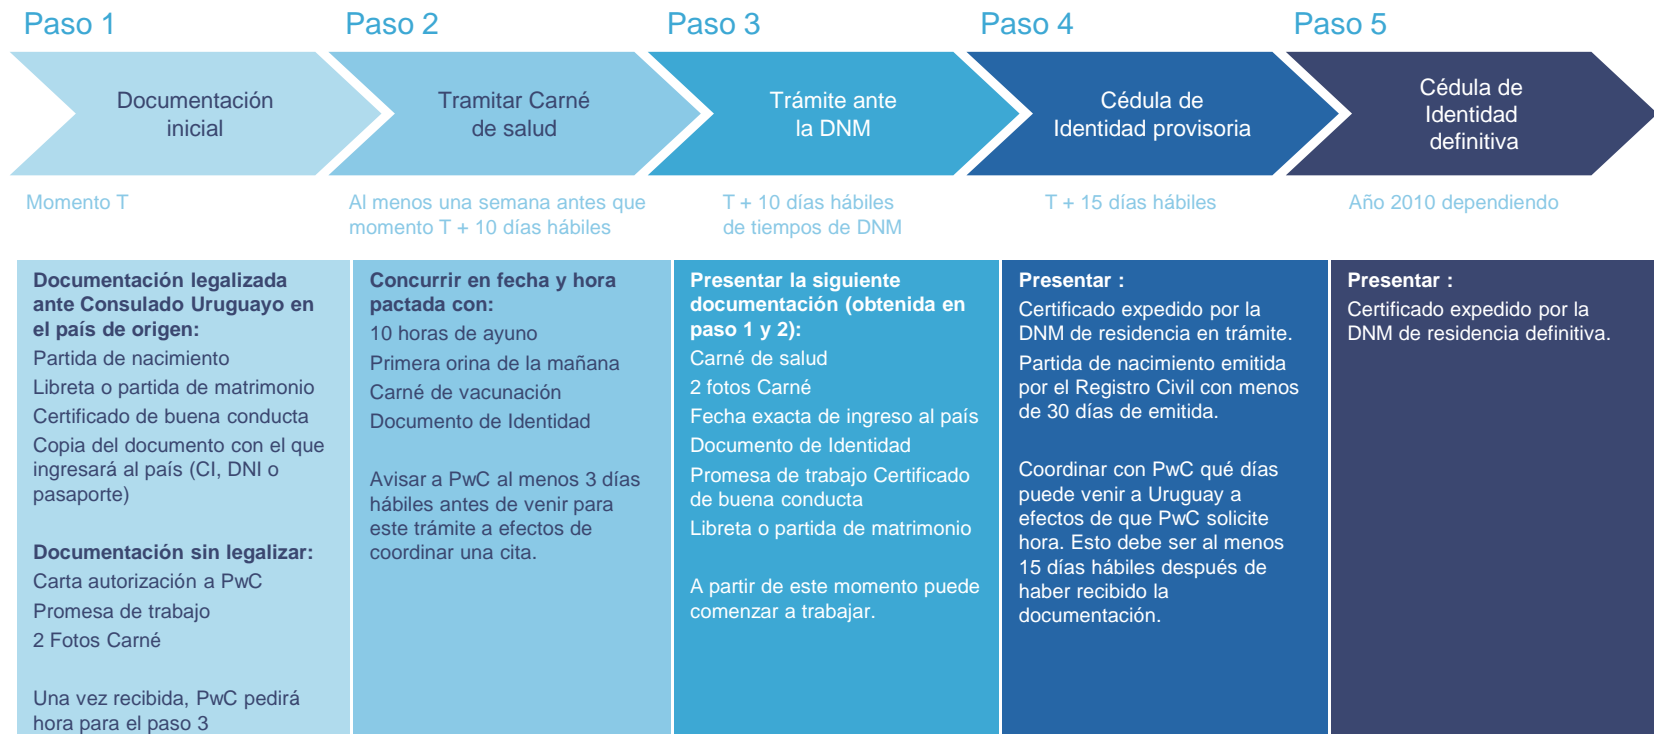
Paso 1

Documentación inicial

Momento T

Paso 2

Tramitar Carné de salud

Al menos una semana antes que momento T + 10 días hábiles

Paso 3

Trámite ante la DNM

T + 10 días hábiles de tiempos de DNM

Paso 4

Cédula de Identidad provisoria

T + 15 días hábiles

Paso 5

Cédula de Identidad definitiva

Año 2010 dependiendo

**Documentación legalizada ante Consulado Uruguayo en el país de origen:**
Partida de nacimiento
Libreta o partida de matrimonio
Certificado de buena conducta
Copia del documento con el que ingresará al país (CI, DNI o pasaporte)

**Documentación sin legalizar:**
Carta autorización a PwC
Promesa de trabajo
2 Fotos Carné

Una vez recibida, PwC pedirá hora para el paso 3

**Concurrir en fecha y hora pactada con:**
10 horas de ayuno
Primera orina de la mañana
Carné de vacunación
Documento de Identidad

Avisar a PwC al menos 3 días hábiles antes de venir para este trámite a efectos de coordinar una cita.

**Presentar la siguiente documentación (obtenida en paso 1 y 2):**
Carné de salud
2 fotos Carné
Fecha exacta de ingreso al país
Documento de Identidad
Promesa de trabajo Certificado de buena conducta
Libreta o partida de matrimonio

A partir de este momento puede comenzar a trabajar.

**Presentar :**
Certificado expedido por la DNM de residencia en trámite.
Partida de nacimiento emitida por el Registro Civil con menos de 30 días de emitida.

Coordinar con PwC qué días puede venir a Uruguay a efectos de que PwC solicite hora. Esto debe ser al menos 15 días hábiles después de haber recibido la documentación.

**Presentar :**
Certificado expedido por la DNM de residencia definitiva.